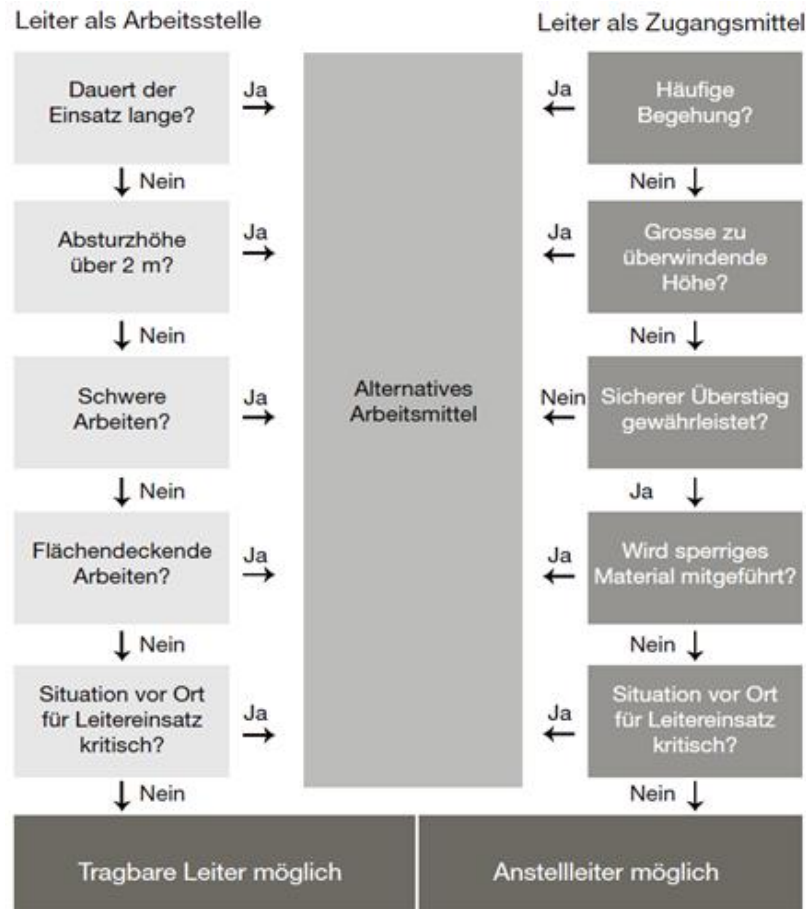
Leiter als Arbeitsstelle

Leiter als Zugangsmittel

Dauert der Einsatz lange?

Ja →

↓ Nein

Absturzhöhe über 2 m?

Ja →

↓ Nein

Schwere Arbeiten?

Ja →

↓ Nein

Flächendeckende Arbeiten?

Ja →

↓ Nein

Situation vor Ort für Leitereinsatz kritisch?

Ja →

↓ Nein

Alternatives Arbeitsmittel

Ja ←

Häufige Begehung?

Nein ↓

Ja ←

Grosse zu überwindende Höhe?

Nein ↓

Nein ←

Sicherer Überstieg gewährleistet?

Ja ↓

Ja ←

Wird sperriges Material mitgeführt?

Nein ↓

Ja ←

Situation vor Ort für Leitereinsatz kritisch?

Nein ↓

Tragbare Leiter möglich

Anstellleiter möglich